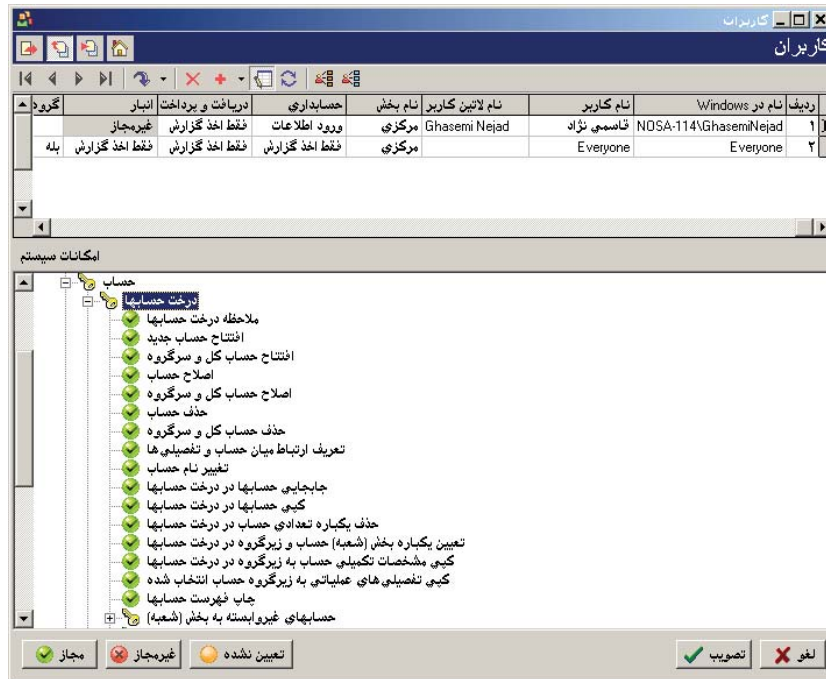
کاربران

کاربران

| رديف | نام در Windows | نام کاربر | نام لاتين کاربر | نام بخش | حسابداري | دريافت و پرداخت | انبار | گروه |
|---|---|---|---|---|---|---|---|---|
| ۱ | NOSA-114\GhasemiNejad | قاسمي نژاد | Ghasemi Nejad | مرکزي | ورود اطلاعات | فقط اخذ گزارش | غيرمجاز | |
| ۲ | Everyone | Everyone | | مرکزي | فقط اخذ گزارش | فقط اخذ گزارش | فقط اخذ گزارش | بله |

امکانات سيستم

حساب
درخت حسابها
ملاحظه درخت حسابها
افتتاح حساب جديد
افتتاح حساب کل و سرگروه
اصلاح حساب
اصلاح حساب کل و سرگروه
حذف حساب
حذف حساب کل و سرگروه
تعريف ارتباط ميان حساب و تفصيلي ها
تغيير نام حساب
جابجايي حسابها در درخت حسابها
کپي حسابها در درخت حسابها
حذف يکباره تعدادي حساب در درخت حسابها
تعيين يکباره بخش (شعبه) حساب و زيرگروه در درخت حسابها
کپي مشخصات تکميلي حساب به زيرگروه در درخت حسابها
کپي تفصيلي هاي عملياتي به زيرگروه حساب انتخاب شده
چاپ فهرست حسابها
حسابهاي غيروابسته به بخش (شعبه)

لغو تصويب تعيين نشده غيرمجاز مجاز